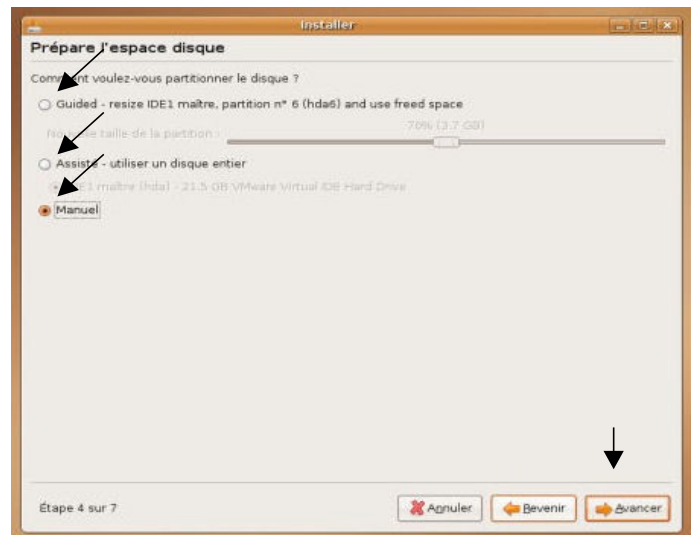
Installer

Prépare l'espace disque

Comment voulez-vous partitionner le disque ?

Guided - resize IDE1 maître, partition n° 6 (hda6) and use freed space

Nouvelle taille de la partition :

70% (3.7 GB)

Assisté - utiliser un disque entier

IDE1 maître (hda) - 21.5 GB VMware Virtual IDE Hard Drive

Manuel

Étape 4 sur 7

Annuler

Revenir

Avancer